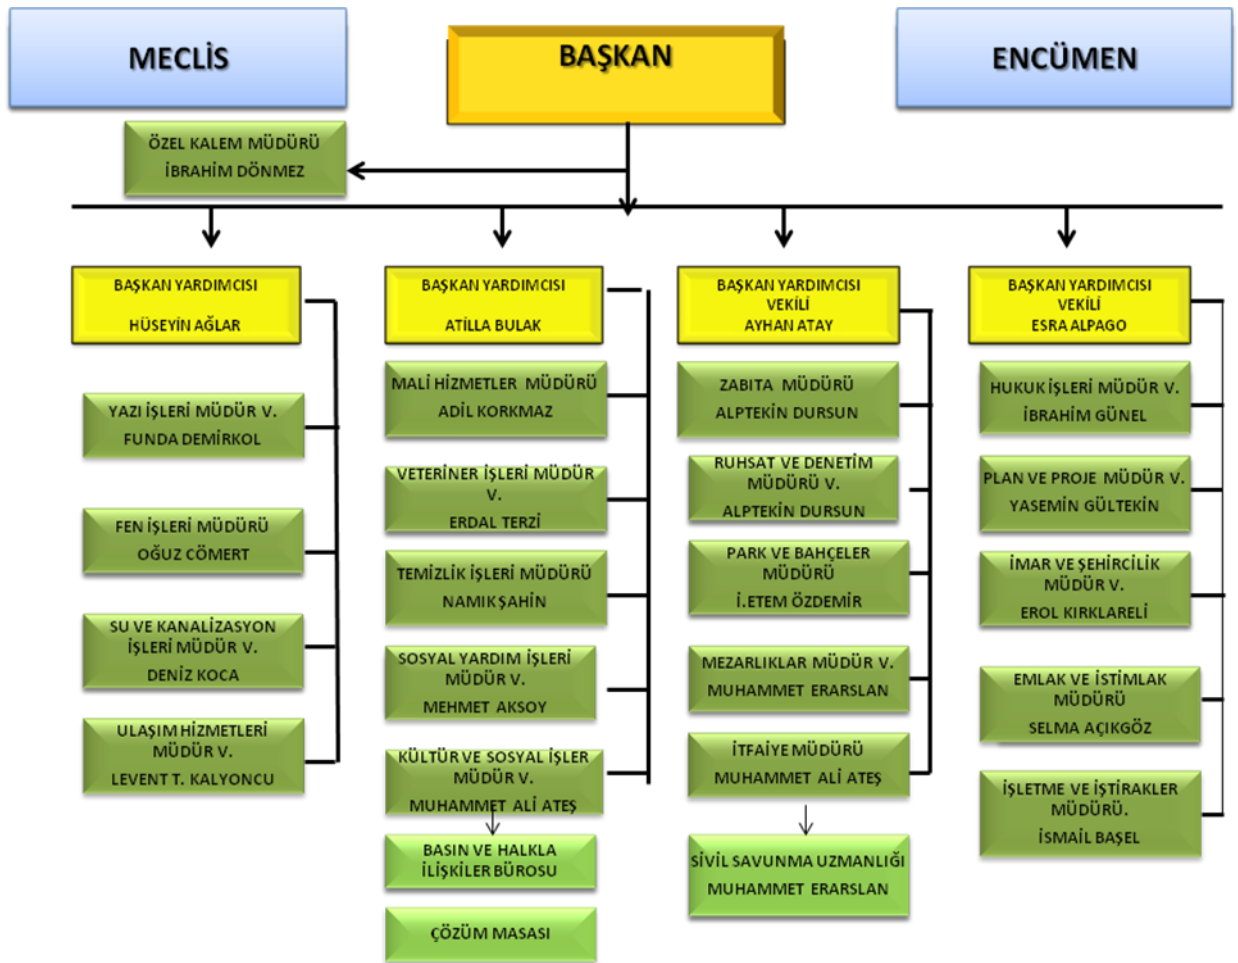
MECLİS

BAŞKAN

ENCÜMEN

ÖZEL KALEM MÜDÜRÜ
İBRAHİM DÖNMEZ

BAŞKAN YARDIMCISI
HÜSEYİN AĞLAR

YAZI İŞLERİ MÜDÜR V.
FUNDA DEMİRKOL

FEN İŞLERİ MÜDÜRÜ
OĞUZ CÖMERT

SU VE KANALİZASYON İŞLERİ MÜDÜR V.
DENİZ KOCA

ULAŞIM HİZMETLERİ MÜDÜR V.
LEVENT T. KALYONCU

BAŞKAN YARDIMCISI
ATİLLA BULAK

MALİ HİZMETLER MÜDÜRÜ
ADİL KORKMAZ

VETERİNER İŞLERİ MÜDÜR V.
ERDAL TERZİ

TEMİZLİK İŞLERİ MÜDÜRÜ
NAMIK ŞAHİN

SOSYAL YARDIM İŞLERİ MÜDÜR V.
MEHMET AKSOY

KÜLTÜR VE SOSYAL İŞLER MÜDÜR V.
MUHAMMET ALİ ATEŞ

BASIN VE HALKLA İLİŞKİLER BÜROSU

ÇÖZÜM MASASI

BAŞKAN YARDIMCISI VEKİLİ
AYHAN ATAY

ZABITA MÜDÜRÜ
ALPTEKİN DURSUN

RUHSAT VE DENETİM MÜDÜRÜ V.
ALPTEKİN DURSUN

PARK VE BAHÇELER MÜDÜRÜ
İ.ETEM ÖZDEMİR

MEZARLIKLAR MÜDÜR V.
MUHAMMET ERARSLAN

İTFAİYE MÜDÜRÜ
MUHAMMET ALİ ATEŞ

SİVİL SAVUNMA UZMANLIĞI
MUHAMMET ERARSLAN

BAŞKAN YARDIMCISI VEKİLİ
ESRA ALPAGO

HUKUK İŞLERİ MÜDÜR V.
İBRAHİM GÜNEL

PLAN VE PROJE MÜDÜR V.
YASEMİN GÜLTEKİN

İMAR VE ŞEHİRCİLİK MÜDÜR V.
EROL KIRKLARELİ

EMLAK VE İSTİMLAK MÜDÜRÜ
SELMA AÇIKGÖZ

İŞLETME VE İŞTİRAKLER MÜDÜRÜ.
İSMAİL BAŞEL